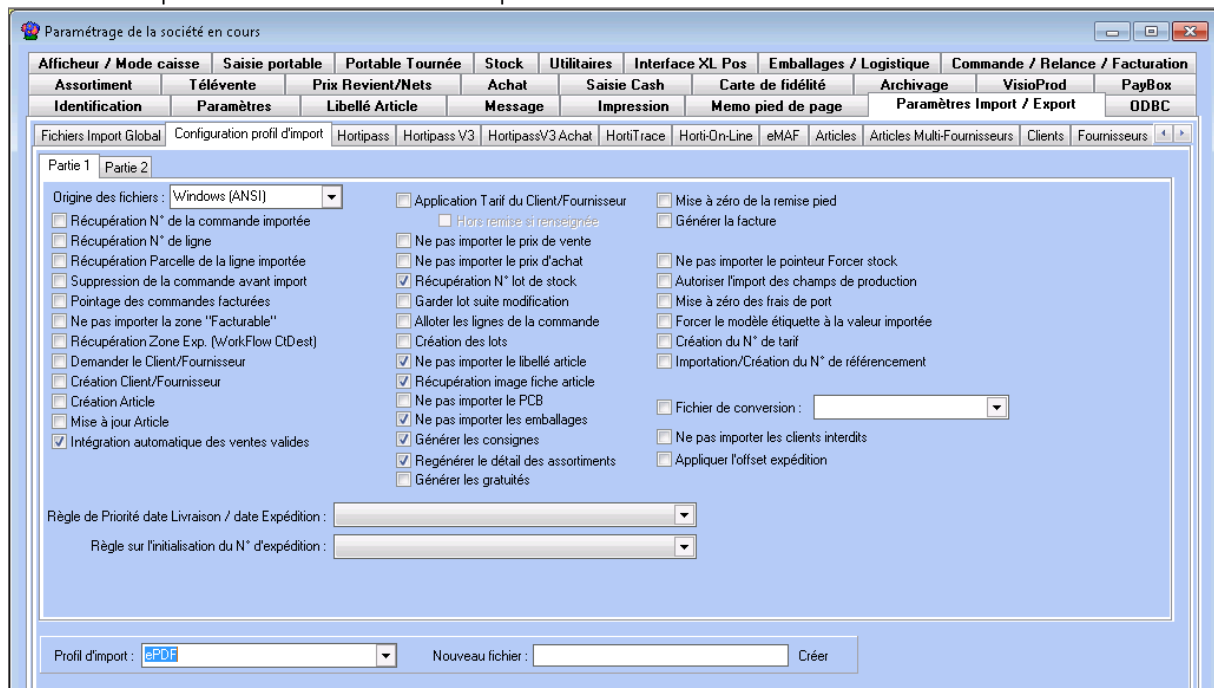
Paramétrage de la société en cours

Afficheur / Mode caisse | Saisie portable | Portable Tournée | Stock | Utilitaires | Interface XL Pos | Emballages / Logistique | Commande / Relance / Facturation
Assortiment | Télévente | Prix Revient/Nets | Achat | Saisie Cash | Carte de fidélité | Archivage | VisioProd | PayBox
Identification | Paramètres | Libellé Article | Message | Impression | Memo pied de page | Paramètres Import / Export | ODBC

Fichiers Import Global | Configuration profil d'import | Hortipass | Hortipass V3 | HortipassV3 Achat | HortiTrace | Horti-On-Line | eMAF | Articles | Articles Multi-Fournisseurs | Clients | Fournisseurs

Partie 1 | Partie 2

Origine des fichiers : Windows (ANSI)
Récupération N° de la commande importée
Récupération N° de ligne
Récupération Parcelle de la ligne importée
Suppression de la commande avant import
Pointage des commandes facturées
Ne pas importer la zone "Facturable"
Récupération Zone Exp. (WorkFlow CtDest)
Demander le Client/Fournisseur
Création Client/Fournisseur
Création Article
Mise à jour Article
Intégration automatique des ventes valides

Application Tarif du Client/Fournisseur
Hors remise si renseignée
Ne pas importer le prix de vente
Ne pas importer le prix d'achat
Récupération N° lot de stock
Garder lot suite modification
Alloter les lignes de la commande
Création des lots
Ne pas importer le libellé article
Récupération image fiche article
Ne pas importer le PCB
Ne pas importer les emballages
Générer les consignes
Regénérer le détail des assortiments
Générer les gratuités

Mise à zéro de la remise pied
Générer la facture
Ne pas importer le pointeur Forcer stock
Autoriser l'import des champs de production
Mise à zéro des frais de port
Forcer le modèle étiquette à la valeur importée
Création du N° de tarif
Importation/Création du N° de référencement
Fichier de conversion :
Ne pas importer les clients interdits
Appliquer l'offset expédition

Règle de Priorité date Livraison / date Expédition :
Règle sur l'initialisation du N° d'expédition :

Profil d'import : ePDF
Nouveau fichier :
Créer